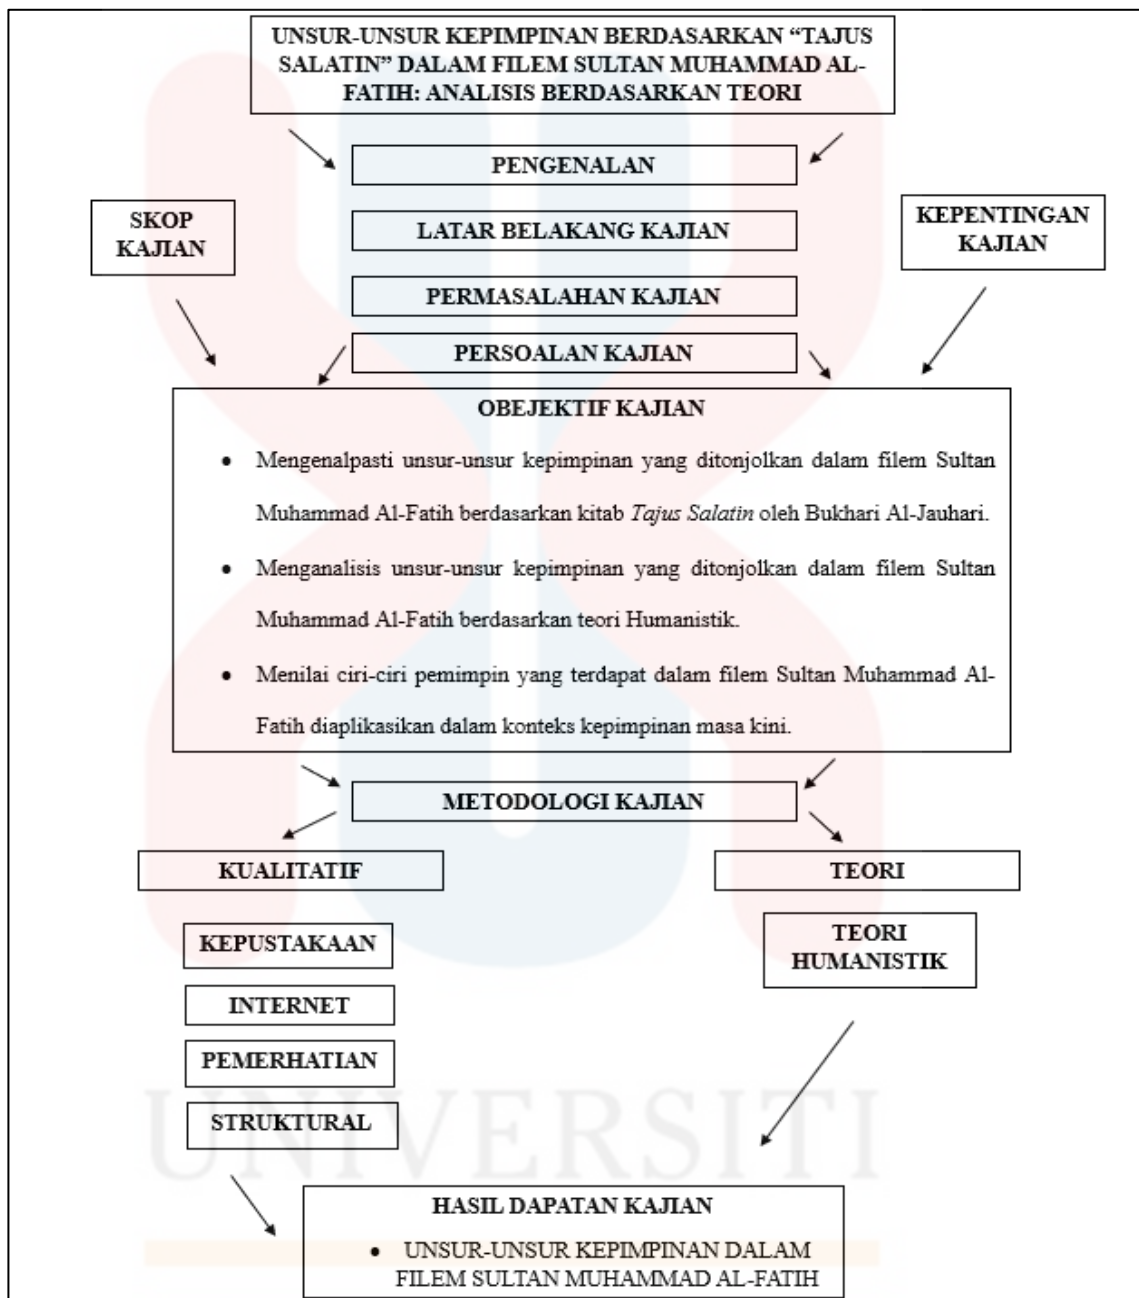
UNSUR-UNSUR KEPIMPINAN BERDASARKAN "TAJUS SALATIN" DALAM FILEM SULTAN MUHAMMAD AL-FATIH: ANALISIS BERDASARKAN TEORI

PENGENALAN

LATAR BELAKANG KAJIAN

PERMASALAHAN KAJIAN

PERSOALAN KAJIAN

SKOP KAJIAN

KEPENTINGAN KAJIAN

OBEJEKTIF KAJIAN

- Mengenalpasti unsur-unsur kepimpinan yang ditonjolkan dalam filem Sultan Muhammad Al-Fatih berdasarkan kitab *Tajus Salatin* oleh Bukhari Al-Jauhari.
- Menganalisis unsur-unsur kepimpinan yang ditonjolkan dalam filem Sultan Muhammad Al-Fatih berdasarkan teori Humanistik.
- Menilai ciri-ciri pemimpin yang terdapat dalam filem Sultan Muhammad Al-Fatih diaplikasikan dalam konteks kepimpinan masa kini.

METODOLOGI KAJIAN

KUALITATIF

TEORI

KEPUSTAKAAN

INTERNET

PEMERHATIAN

STRUKTURAL

TEORI HUMANISTIK

UNIVERSITI

HASIL DAPATAN KAJIAN

- UNSUR-UNSUR KEPIMPINAN DALAM FILEM SULTAN MUHAMMAD AL-FATIH